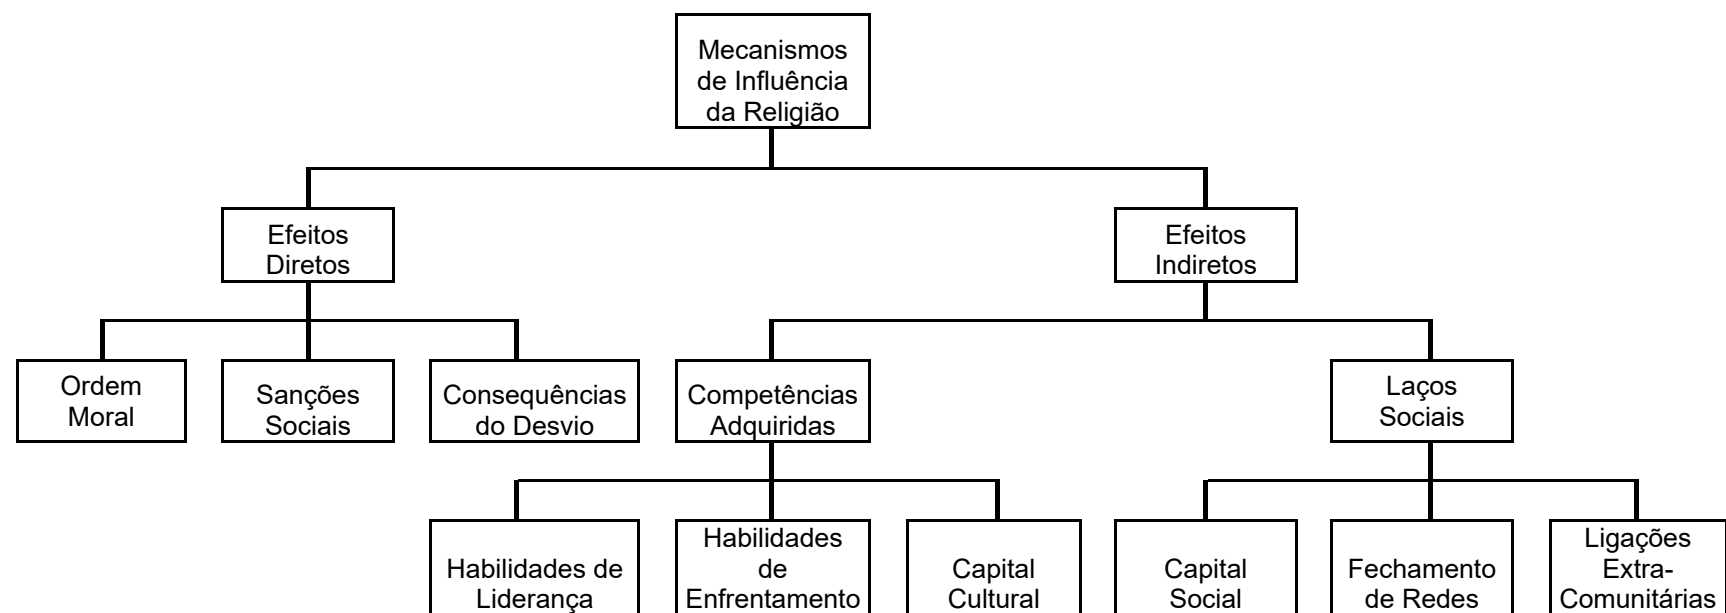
Mecanismos de Influência da Religião

Efeitos Diretos

Efeitos Indiretos

Ordem Moral

Sanções Sociais

Consequências do Desvio

Competências Adquiridas

Laços Sociais

Habilidades de Liderança

Habilidades de Enfrentamento

Capital Cultural

Capital Social

Fechamento de Redes

Ligações Extra-Comunitárias